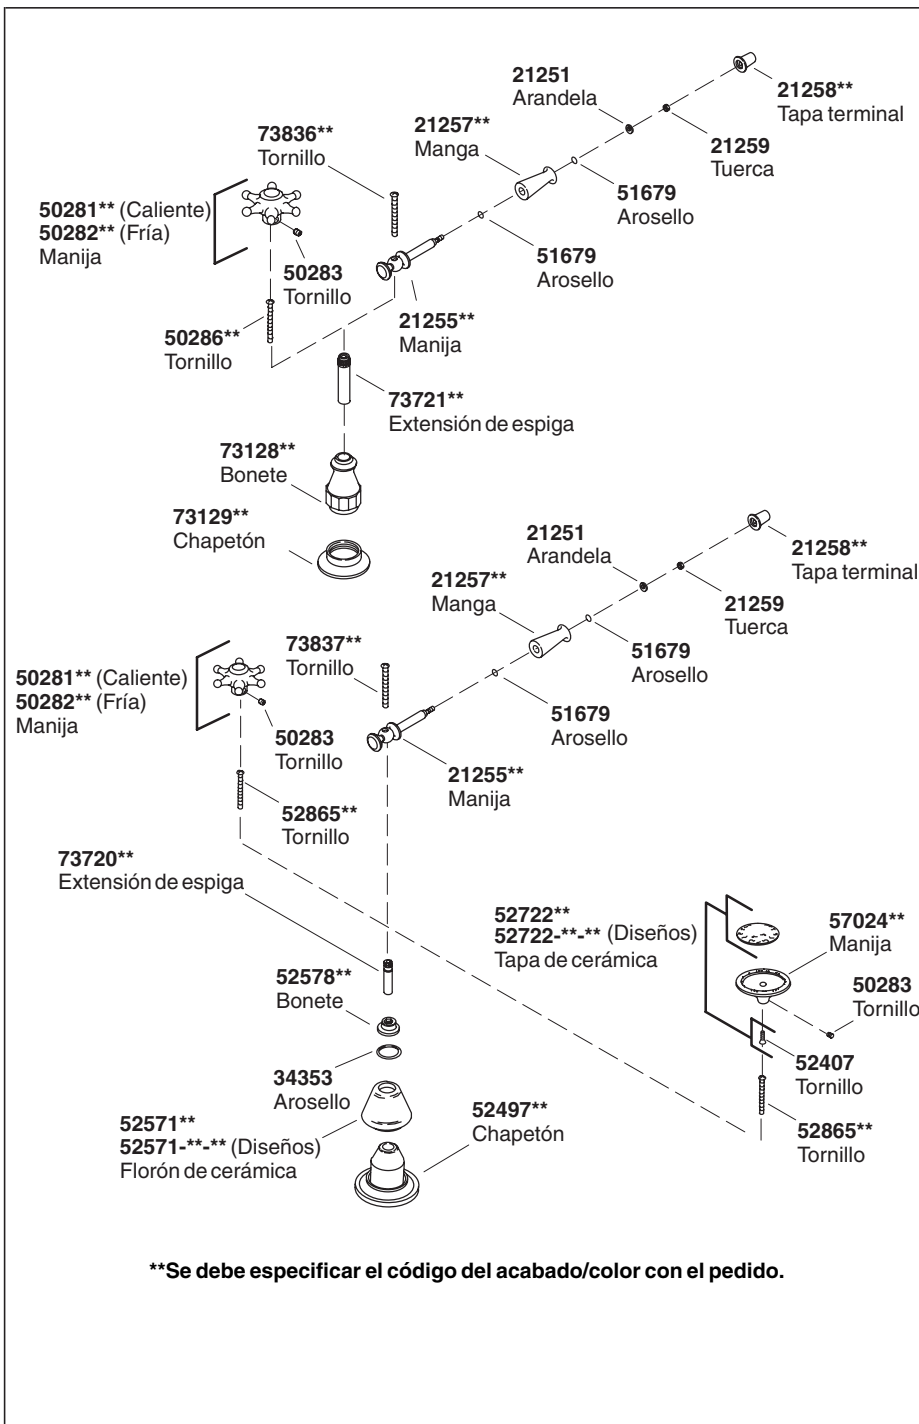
21251
Arandela

21258**
Tapa terminal

21257**
Manga

73836**
Tornillo

21259
Tuerca

50281** (Caliente)
50282** (Fría)
Manija

51679
Arosello

51679
Arosello

50283
Tornillo

21255**
Manija

50286**
Tornillo

73721**
Extensión de espiga

73128**
Bonete

73129**
Chapetón

21251
Arandela

21258**
Tapa terminal

21257**
Manga

21259
Tuerca

73837**
Tornillo

51679
Arosello

50281** (Caliente)
50282** (Fría)
Manija

51679
Arosello

50283
Tornillo

21255**
Manija

52865**
Tornillo

73720**
Extensión de espiga

52722**
52722-**-** (Diseños)
Tapa de cerámica

57024**
Manija

50283
Tornillo

52578**
Bonete

52407
Tornillo

34353
Arosello

52865**
Tornillo

52571**
52571-**-** (Diseños)
Florón de cerámica

52497**
Chapetón

**Se debe especificar el código del acabado/color con el pedido.